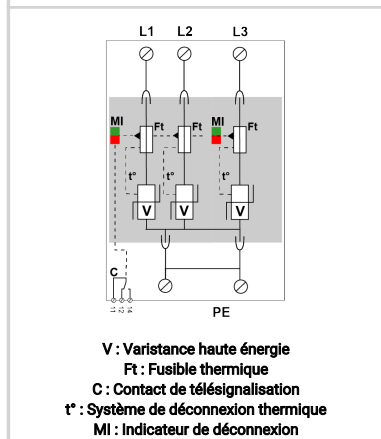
L1 L2 L3

MI Ft Ft MI Ft

t° t° t°

V V V

C

11 12 14

PE

V : Varistance haute énergie
Ft : Fusible thermique
C : Contact de télésignalisation
t° : Système de déconnexion thermique
MI : Indicateur de déconnexion